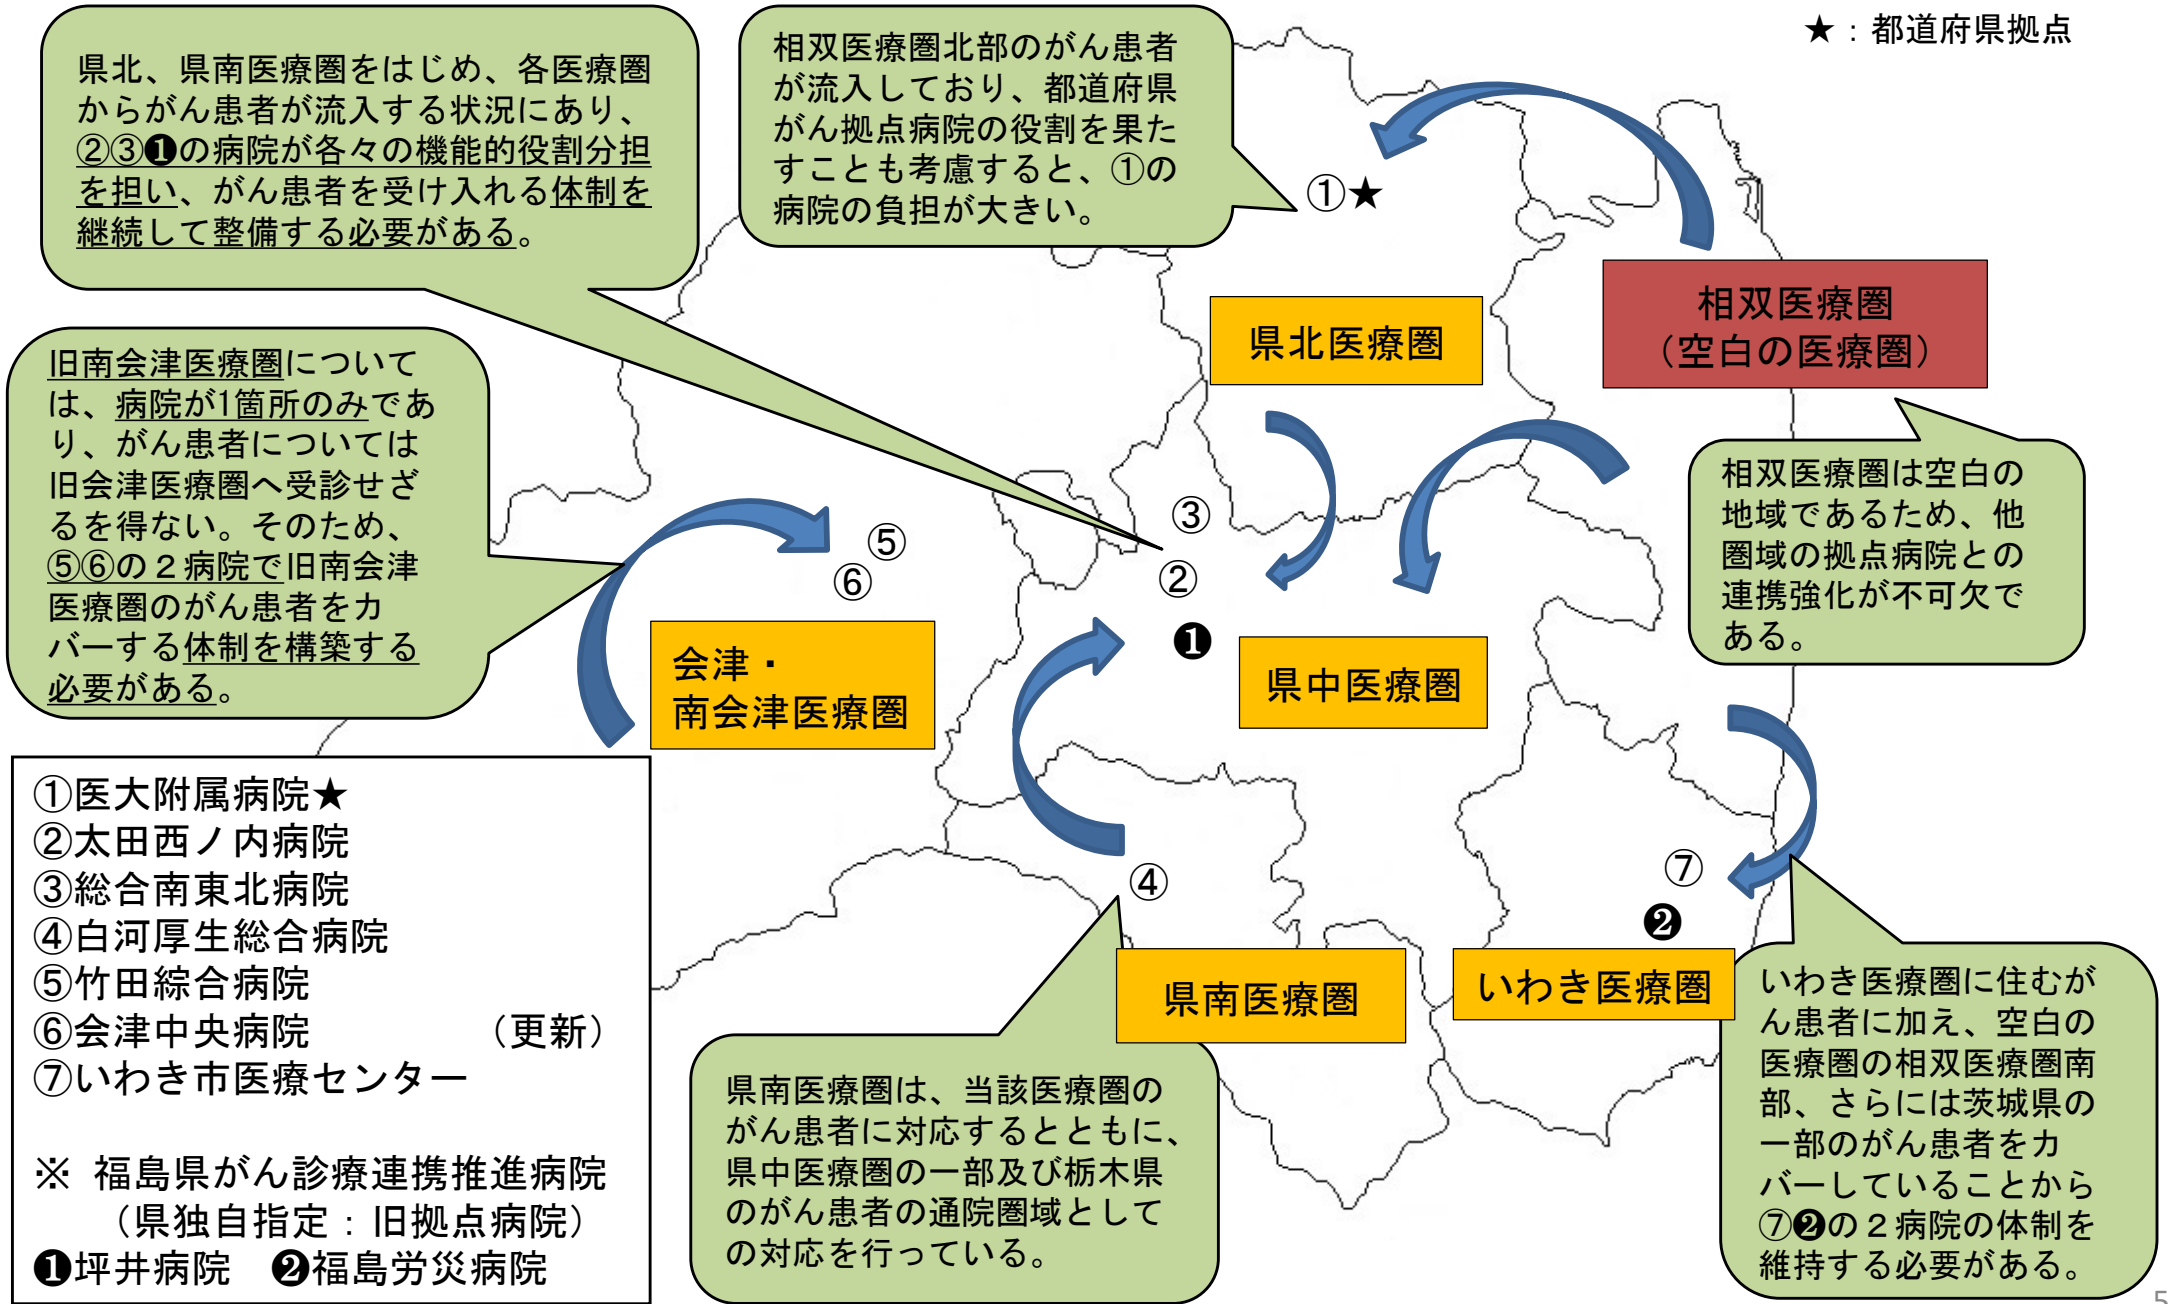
県北、県南医療圏をはじめ、各医療圏からがん患者が流入する状況にあり、②③❶の病院が各々の機能的役割分担を担い、がん患者を受け入れる体制を継続して整備する必要がある。

相双医療圏北部のがん患者が流入しており、都道府県がん拠点病院の役割を果たすことも考慮すると、①の病院の負担が大きい。

★：都道府県拠点

①★

県北医療圏

相双医療圏
（空白の医療圏）

旧南会津医療圏については、病院が1箇所のみであり、がん患者については旧会津医療圏へ受診せざるを得ない。そのため、⑤⑥の２病院で旧南会津医療圏のがん患者をカバーする体制を構築する必要がある。

③
⑤
⑥
②
❶

相双医療圏は空白の地域であるため、他圏域の拠点病院との連携強化が不可欠である。

会津・
南会津医療圏

県中医療圏

①医大附属病院★
②太田西ノ内病院
③総合南東北病院
④白河厚生総合病院
⑤竹田綜合病院
⑥会津中央病院　（更新）
⑦いわき市医療センター

※ 福島県がん診療連携推進病院
（県独自指定：旧拠点病院）
❶坪井病院　❷福島労災病院

④
⑦
❷

県南医療圏

いわき医療圏

県南医療圏は、当該医療圏のがん患者に対応するとともに、県中医療圏の一部及び栃木県のがん患者の通院圏域としての対応を行っている。

いわき医療圏に住むがん患者に加え、空白の医療圏の相双医療圏南部、さらには茨城県の一部のがん患者をカバーしていることから⑦❷の２病院の体制を維持する必要がある。